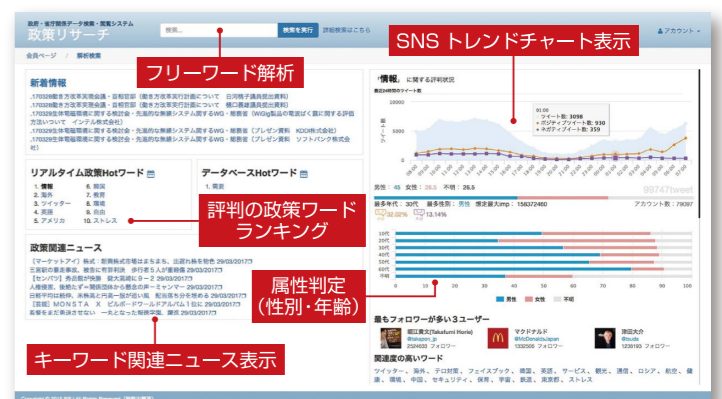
政府・省庁関係データ検索・閲覧システム
政策リサーチ

検索...
検索を実行
詳細検索はこちら
アカウント

会員ページ / 解析検索

フリーワード解析

SNS トレンドチャート表示

新着情報
.170329働き方改革実現会議・首相官邸（働き方改革実行計画について 日河裕子議員提出資料）
.170328働き方改革実現会議・首相官邸（働き方改革実行計画について 樋口美雄議員提出資料）
.170329生体電磁環境に関する検討会・先進的な無線システム関するWG・総務省（WiGig製品の電波ばく露に関する評価方法ついて インテル株式会社）
.170329生体電磁環境に関する検討会・先進的な無線システム関するWG・総務省（プレゼン資料 KDDI株式会社）
.170329生体電磁環境に関する検討会・先進的な無線システム関するWG・総務省（プレゼン資料 ソフトバンク株式会社）

「情報」に関する評判状況
過去24時間のツイート数
10000
7500
5000
2500
0
ツイート数: 3098
ポジティブツイート数: 930
ネガティブツイート数: 359

リアルタイム政策Hotワード
1. 情報
2. 海外
3. ツイッター
4. 英語
5. アメリカ
6. 雇用
7. 教育
8. 環境
9. 自由
10. ストレス

データベースHotワード
1. 発表

評判の政策ワードランキング

男性: 45 女性: 28.5 不明: 26.5
99747tweet
最多年代: 30代 最多性別: 男性 推定露出imp: 158372460 アカウント数: 79097
32.02% 13.14%

10代
20代
30代
40代
50代
60代
70代
0 25 50 75 100
男性 女性 不明

属性判定
（性別・年齢）

政策関連ニュース
【マーケットアイ】株式：新興株式市場はまちまち、出遅れ株を物色 29/03/2017
三菱創の最高事故、被害に苦労判決 歩行者ら人が重軽傷 29/03/2017
【ヤンバツ】新名誉院長ら～2 29/03/2017
人権侵害、後絶たず一関係団体から懸念の声一ミャンマー 29/03/2017
日野平町日税務、本務局と円高一服が追い風 配当原先分を簿める 29/03/2017
【重要】MONSTA X ビルボードワールドアルバム1位に 29/03/2017
高級をまだ奏送させない 一れとなった報務予算、課題 29/03/2017

キーワード関連ニュース表示

最もフォローが多い3ユーザー
堀江貴文(Takafumi Horie) @takapon_jp 2324033 フォロワー
マクドナルド @McDonaldsJapan 1332505 フォロワー
津田大介 @tsuda 1236163 フォロワー

関連度の高いワード
ツイッター、海外、テロ対策、フェイスブック、雇用、英語、サービス、観光、通信、ロシア、統合、健康、環境、中国、セキュリティ、保育、宇宙、鉄道、東京都、ストレス

Copyright © 2017 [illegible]